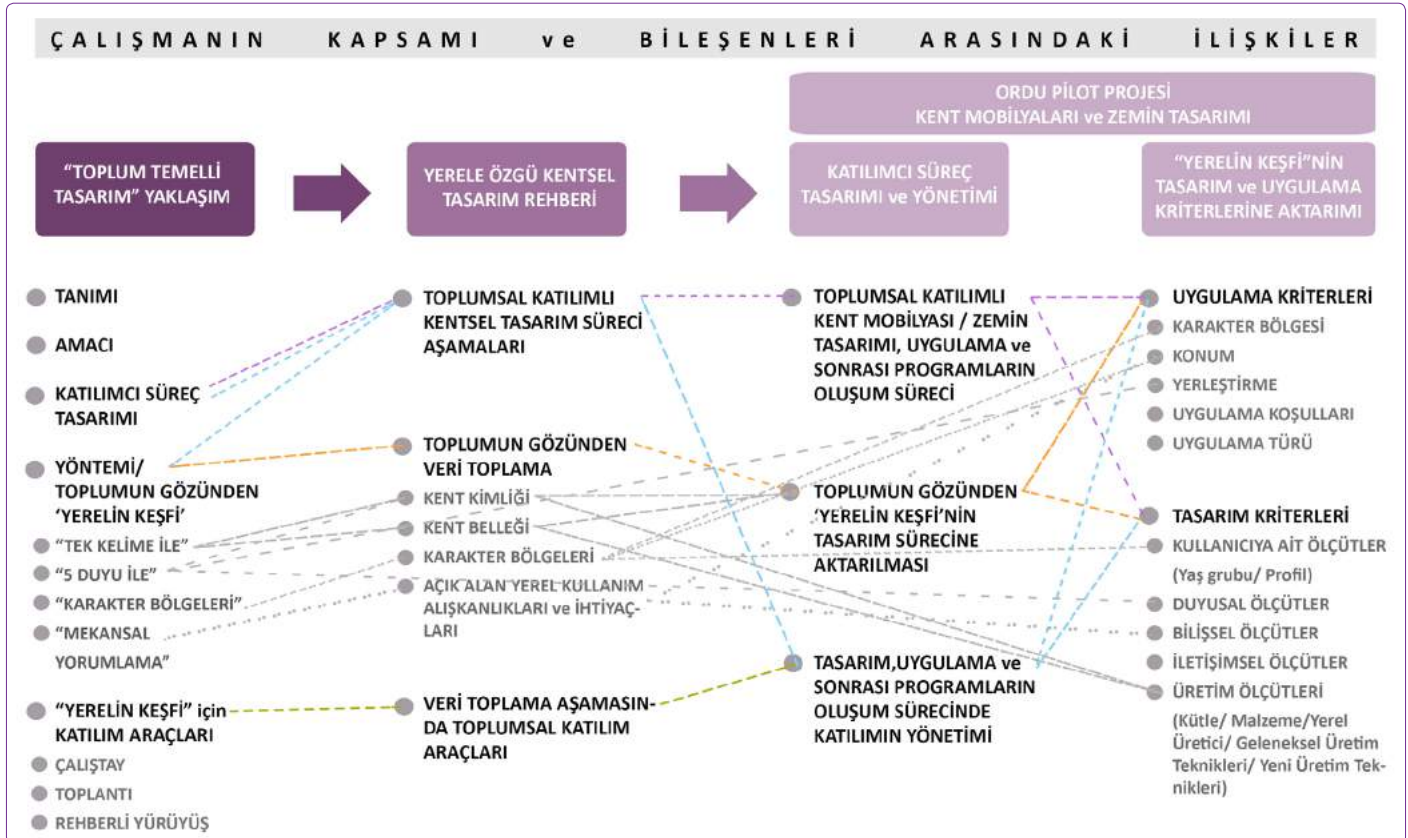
ÇALIŞMANIN KAPSAMI ve BİLEŞENLERİ ARASINDAKİ İLİŞKİLER

ORDU PİLOT PROJESİ
KENT MOBİLYALARI ve ZEMİN TASARIMI

"TOPLUM TEMELLİ TASARIM" YAKLAŞIM

YERELE ÖZGÜ KENTSEL TASARIM REHBERİ

KATILIMCI SÜREÇ TASARIMI ve YÖNETİMİ

"YERELİN KEŞFİ"NİN TASARIM ve UYGULAMA KRİTERLERİNE AKTARIMI

TANIMI

AMACI

KATILIMCI SÜREÇ TASARIMI

YÖNTEMİ/ TOPLUMUN GÖZÜNDEN 'YERELİN KEŞFİ'

"TEK KELİME İLE"

"5 DUYU İLE"

"KARAKTER BÖLGELERİ"

"MEKANSAL YORUMLAMA"

"YERELİN KEŞFİ" için KATILIM ARAÇLARI

ÇALIŞTAY

TOPLANTI

REHBERLİ YÜRÜYÜŞ

TOPLUMSAL KATILIMLI KENTSEL TASARIM SÜRECİ AŞAMALARI

TOPLUMUN GÖZÜNDEN VERİ TOPLAMA

KENT KİMLİĞİ

KENT BELLEĞİ

KARAKTER BÖLGELERİ

AÇIK ALAN YEREL KULLANIM ALIŞKANLIKLARI ve İHTİYAÇLARI

VERİ TOPLAMA AŞAMASINDA TOPLUMSAL KATILIM ARAÇLARI

TOPLUMSAL KATILIMLI KENT MOBİLYASI / ZEMİN TASARIMI, UYGULAMA ve SONRASI PROGRAMLARIN OLUŞUM SÜRECİ

TOPLUMUN GÖZÜNDEN 'YERELİN KEŞFİ'NİN TASARIM SÜRECİNE AKTARILMASI

TASARIM,UYGULAMA ve SONRASI PROGRAMLARIN OLUŞUM SÜRECİNDE KATILIMIN YÖNETİMİ

UYGULAMA KRİTERLERİ

KARAKTER BÖLGESİ

KONUM

YERLEŞTİRME

UYGULAMA KOŞULLARI

UYGULAMA TÜRÜ

TASARIM KRİTERLERİ

KULLANICIYA AİT ÖLÇÜTLER (Yaş grubu/ Profil)

DUYUSAL ÖLÇÜTLER

BİLİŞSEL ÖLÇÜTLER

İLETİŞİMSEL ÖLÇÜTLER

ÜRETİM ÖLÇÜTLERİ (Kütle/ Malzeme/Yerel Üretici/ Geleneksel Üretim Teknikleri/ Yeni Üretim Teknikleri)